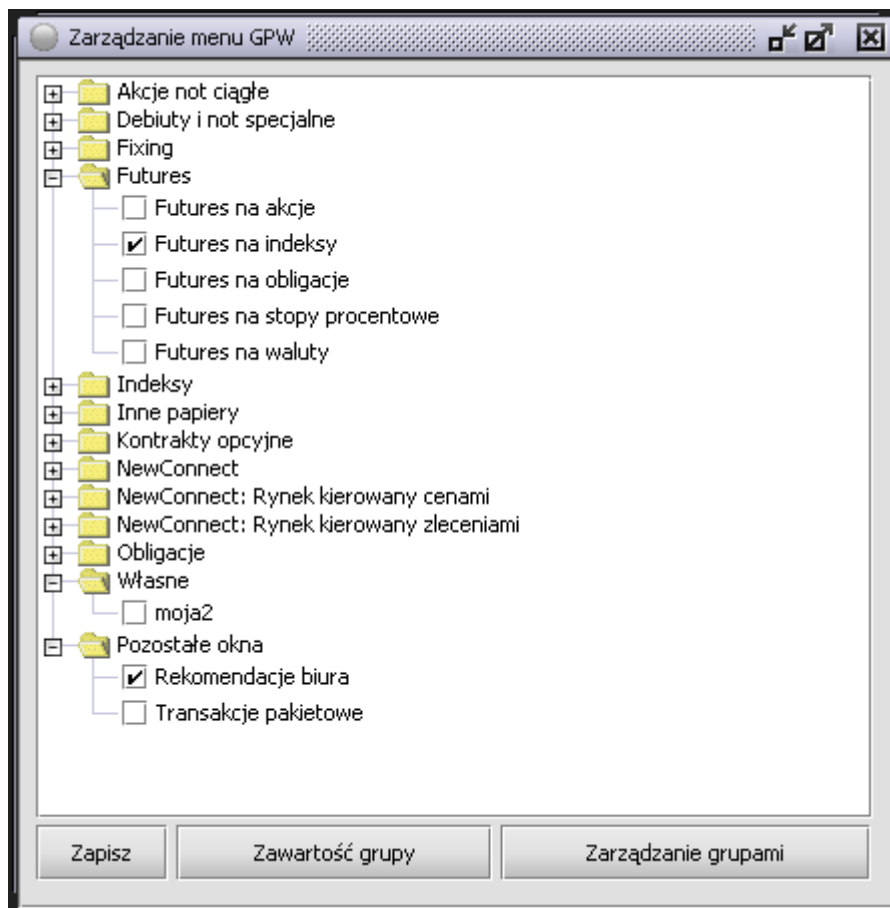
Zarządzanie menu GPW

Akcje not ciągłe
Debiuty i not specjalne
Fixing
Futures
Futures na akcje
Futures na indeksy
Futures na obligacje
Futures na stopy procentowe
Futures na waluty
Indeksy
Inne papiery
Kontrakty opcyjne
NewConnect
NewConnect: Rynek kierowany cenami
NewConnect: Rynek kierowany zleceniami
Obligacje
Własne
moja2
Pozostałe okna
Rekomendacje biura
Transakcje pakietowe

Zapisz
Zawartość grupy
Zarządzanie grupami